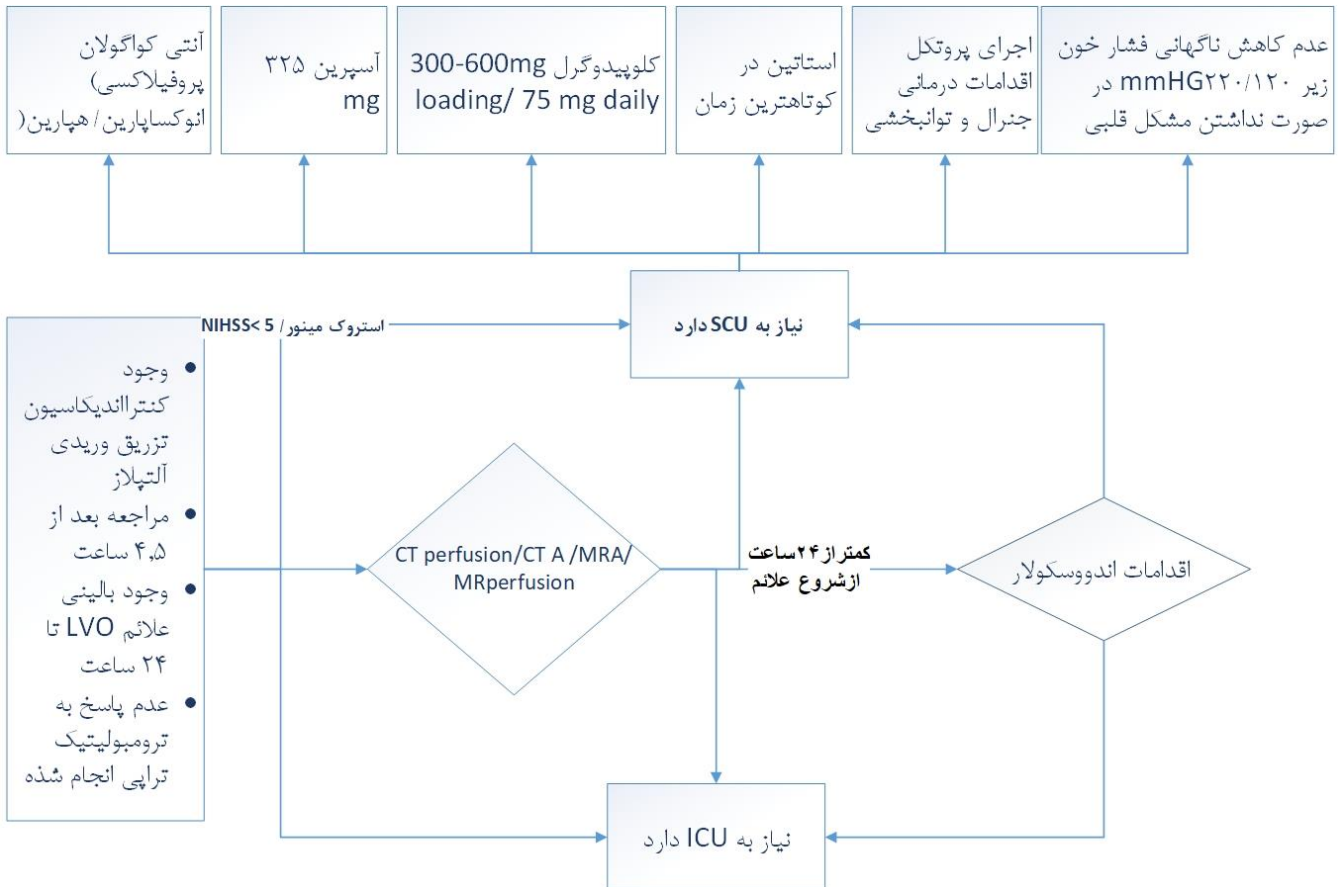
عدم کاهش ناگهانی فشار خون زیر mmHG۲۲۰/۱۲۰ در صورت نداشتن مشکل قلبی

اجرای پروتکل اقدامات درمانی جنرال و توانبخشی

استاتین در کوتاهترین زمان

کلوپیدوگرل 300-600mg loading/ 75 mg daily

آسپرین ۳۲۵ mg

آنتی کواگولان پروفیلاکسی) انوکساپارین/ هپارین(

NIHSS< 5 / استروک مینور

نیاز به SCU دارد

• وجود کنترااندیکاسیون تزریق وریدی آلتپلاز
• مراجعه بعد از ۴,۵ ساعت
• وجود بالینی علائم LVO تا ۲۴ ساعت
• عدم پاسخ به ترومبولیتیک تراپی انجام شده

CT perfusion/CT A /MRA/ MRperfusion

کمتراز۲۴ساعت ازشروع علائم

اقدامات اندووسکولار

نیاز به ICU دارد